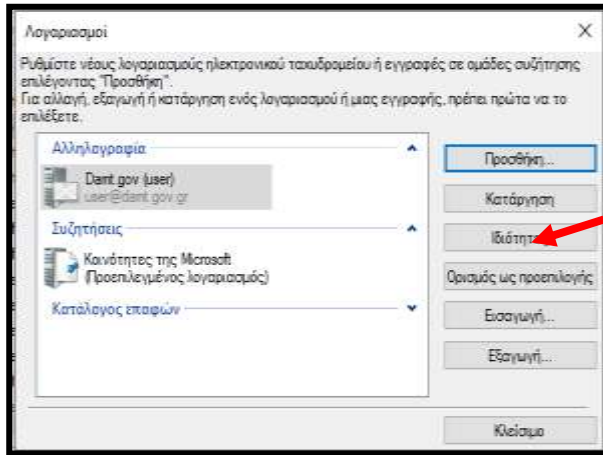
Λογαριασμοί

Ρυθμίστε νέους λογαριασμούς ηλεκτρονικού ταχυδρομείου ή εγγραφές σε ομάδες συζήτησης επιλέγοντας "Προσθήκη".
Για αλλαγή, εξαγωγή ή κατάργηση ενός λογαριασμού ή μιας εγγραφής, πρέπει πρώτα να το επιλέξετε.

Αλληλογραφία
Damt.gov (user)
user@damt.gov.gr
Συζητήσεις
Καινότητες της Microsoft (Προεπιλεγμένος λογαριασμός)
Κατάλογος επαφών

Προσθήκη...
Κατάργηση
Ιδιότητ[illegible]
Ορισμός ως προεπιλογής
Εισαγωγή...
Εξαγωγή...
Κλείσιμο